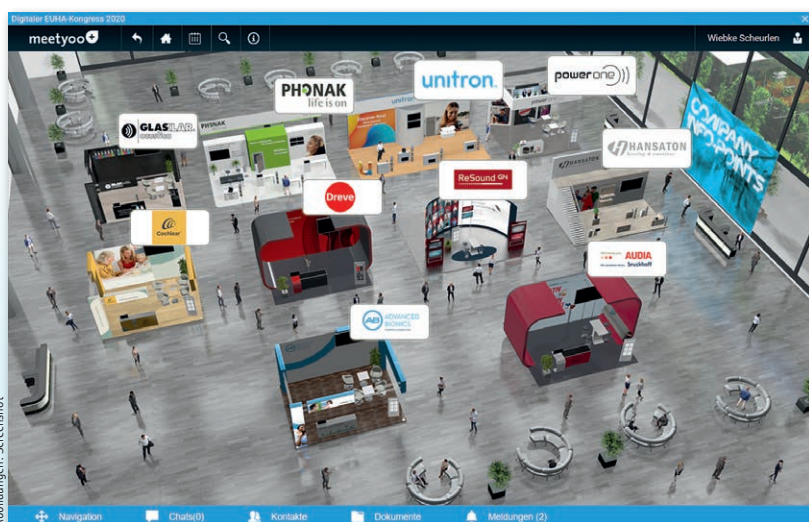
Digitaler EUHA-Kongress 2020

meetyoo

Wiebke Scheurlen

PHONAK life is on

unitron

power one

GLASKLAR

PHONAK

HANSATON

COMPANY INFO-POINTS

Dreve

ReSound

Cochlear

AUDIA

ADVANCED BIONICS

Navigation

Chats(0)

Kontakte

Dokumente

Meldungen (2)

Abbildungen: Screenshot